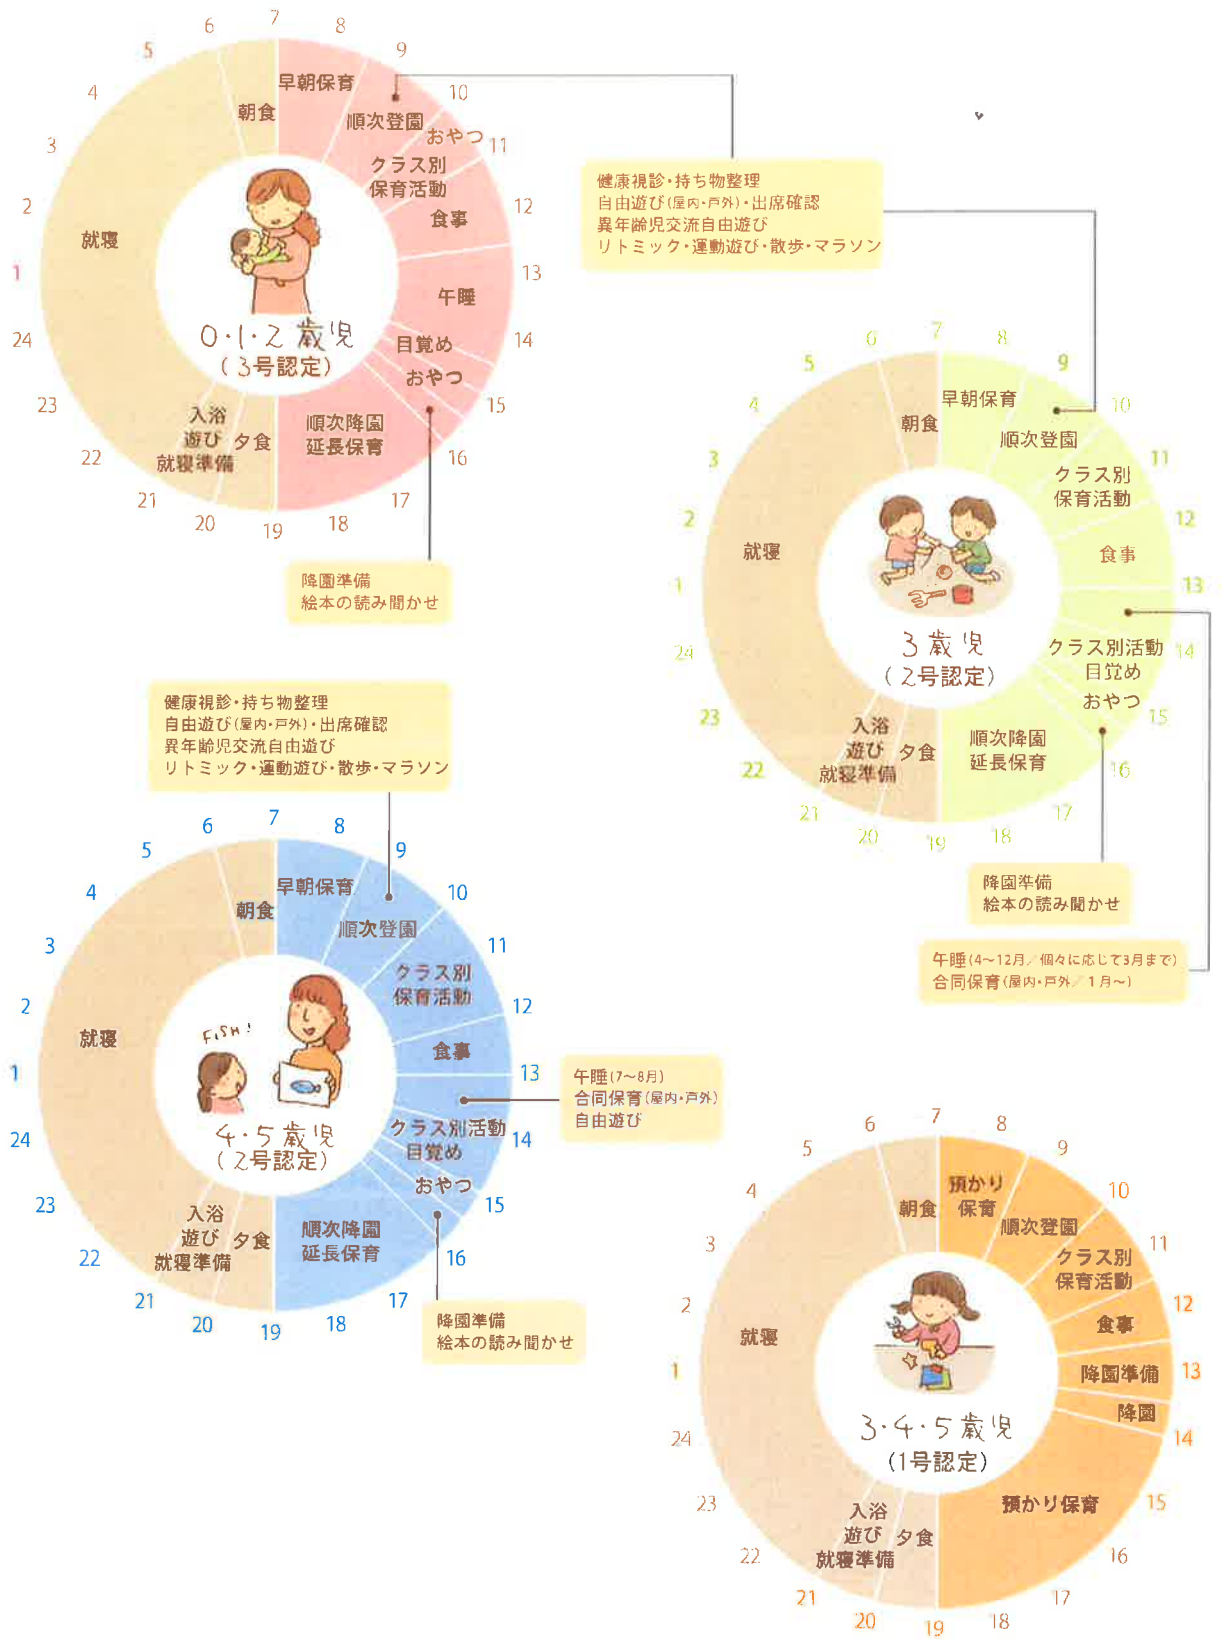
6 7 8 5 9 4 10 3 11 2 12 1 13 24 14 23 15 22 16 21 17 20 19 18

早朝保育
朝食
順次登園
おやつ
クラス別保育活動
食事
就寝
午睡
目覚め
おやつ
入浴
遊び
夕食
就寝準備
順次降園
延長保育

0・1・2歳児
(3号認定)

健康視診・持ち物整理
自由遊び(屋内・戸外)・出席確認
異年齢児交流自由遊び
リトミック・運動遊び・散歩・マラソン

降園準備
絵本の読み聞かせ

6 7 8 5 9 4 10 3 11 2 12 1 13 24 14 23 15 22 16 21 17 20 19 18

早朝保育
朝食
順次登園
クラス別保育活動
就寝
食事
クラス別活動
目覚め
おやつ
入浴
遊び
夕食
就寝準備
順次降園
延長保育

3歳児
(2号認定)

降園準備
絵本の読み聞かせ

午睡(4~12月／個々に応じて3月まで)
合同保育(屋内・戸外／1月~)

健康視診・持ち物整理
自由遊び(屋内・戸外)・出席確認
異年齢児交流自由遊び
リトミック・運動遊び・散歩・マラソン

6 7 8 5 9 4 10 3 11 2 12 1 13 24 14 23 15 22 16 21 17 20 19 18

早朝保育
朝食
順次登園
クラス別保育活動
就寝
食事
クラス別活動
目覚め
おやつ
入浴
遊び
夕食
就寝準備
順次降園
延長保育

FISH!

4・5歳児
(2号認定)

午睡(7~8月)
合同保育(屋内・戸外)
自由遊び

降園準備
絵本の読み聞かせ

6 7 8 5 9 4 10 3 11 2 12 1 13 24 14 23 15 22 16 21 17 20 19 18

預かり保育
朝食
順次登園
クラス別保育活動
食事
就寝
降園準備
降園
預かり保育
入浴
遊び
夕食
就寝準備

3・4・5歳児
(1号認定)